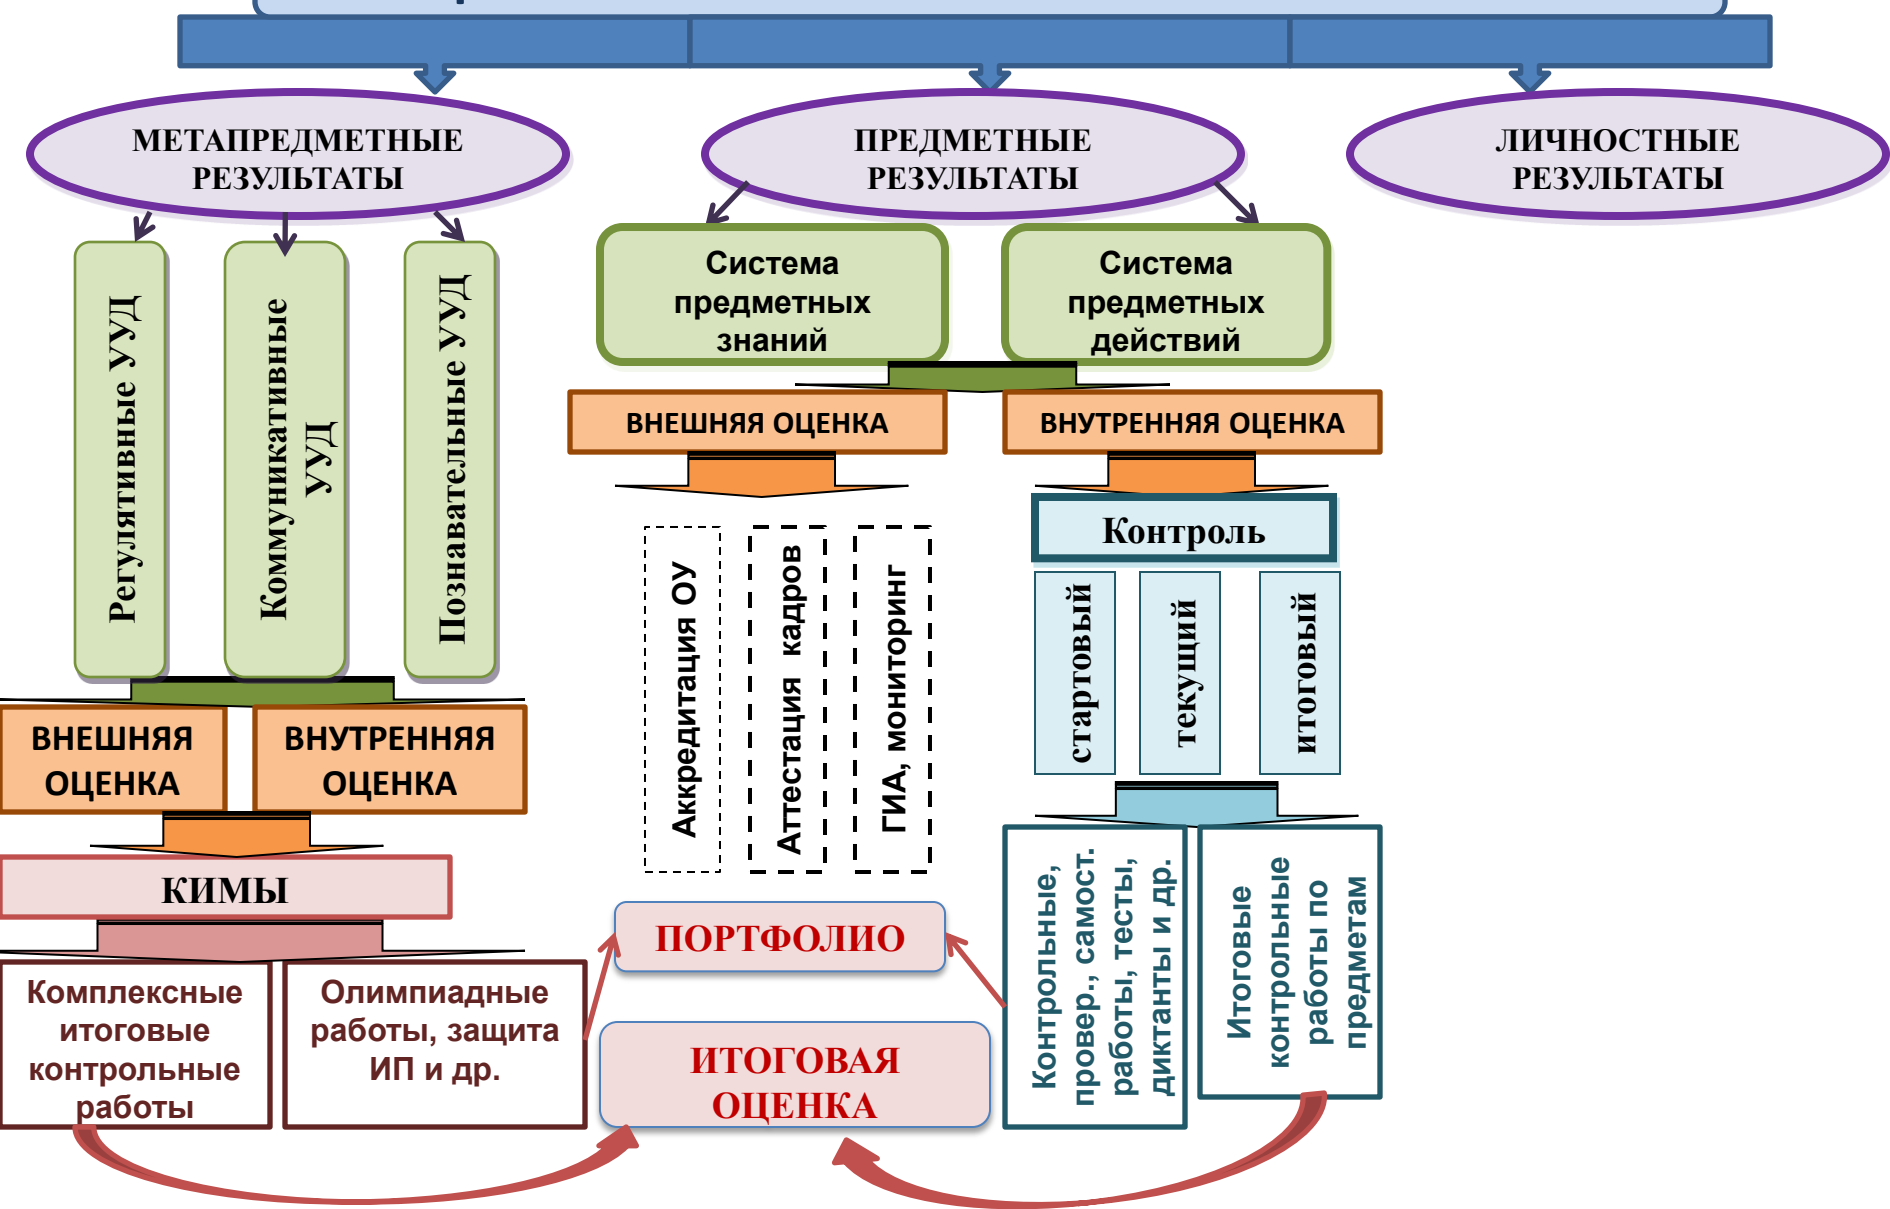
МЕТАПРЕДМЕТНЫЕ РЕЗУЛЬТАТЫ

ПРЕДМЕТНЫЕ РЕЗУЛЬТАТЫ

ЛИЧНОСТНЫЕ РЕЗУЛЬТАТЫ

Регулятивные УУД

Коммуникативные УУД

Познавательные УУД

Система предметных знаний

Система предметных действий

ВНЕШНЯЯ ОЦЕНКА

ВНУТРЕННЯЯ ОЦЕНКА

Аккредитация ОУ

Аттестация кадров

ГИА, мониторинг

Контроль

стартовый

текущий

итоговый

ВНЕШНЯЯ ОЦЕНКА

ВНУТРЕННЯЯ ОЦЕНКА

КИМЫ

Комплексные итоговые контрольные работы

Олимпиадные работы, защита ИП и др.

ПОРТФОЛИО

ИТОГОВАЯ ОЦЕНКА

Контрольные, провер., самост. работы, тесты, диктанты и др.

Итоговые контрольные работы по предметам